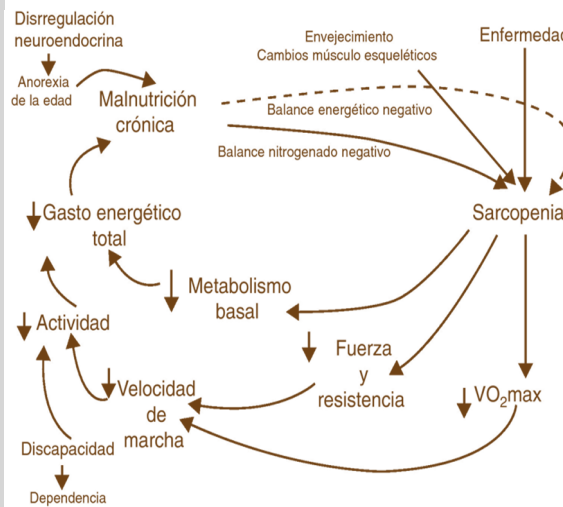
Disregulación neuroendocrina

Anorexia de la edad

Malnutrición crónica

Envejecimiento
Cambios músculo esqueléticos

Enfermedad

Balance energético negativo

Balance nitrogenado negativo

Gasto energético total

Sarcopenia

Metabolismo basal

Actividad

Fuerza y resistencia

Velocidad de marcha

$VO_2max$

Discapacidad

Dependencia